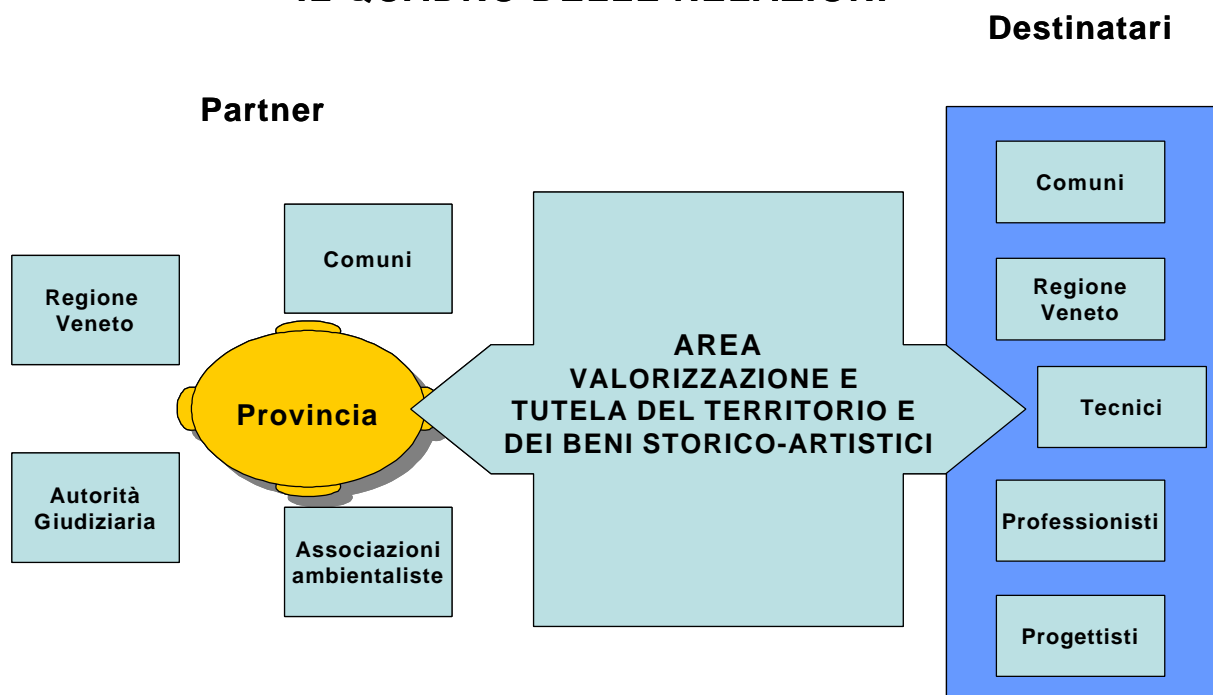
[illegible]

Destinatari

Partner

Regione Veneto

Comuni

Autorità Giudiziaria

Provincia

Associazioni ambientaliste

AREA
VALORIZZAZIONE E
TUTELA DEL TERRITORIO E
DEI BENI STORICO-ARTISTICI

Comuni

Regione Veneto

Tecnici

Professionisti

Progettisti